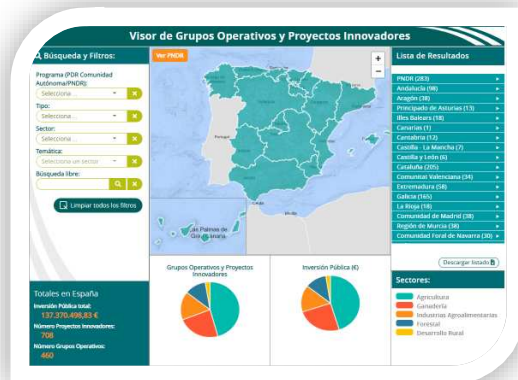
Visor de Grupos Operativos y Proyectos Innovadores

Búsqueda y Filtros:

Programa (PDR Comunidad Autónoma/PNDR):
Selecciona...

Tipo:
Selecciona...

Sector:
Selecciona...

Temática:
Selecciona un sector

Búsqueda libre:

Limpiar todos los filtros

Totales en España
Inversión Pública total:
137.370.498,83 €
Número Proyectos Innovadores:
708
Número Grupos Operativos:
460

Ver PNDR
+
−
Las Palmas de Gran Canaria

Grupos Operativos y Proyectos Innovadores

Inversión Pública (€)

Lista de Resultados
PNDR (283)
Andalucía (98)
Aragón (38)
Principado de Asturias (13)
Illes Balears (18)
Canarias (1)
Cantabria (12)
Castilla - La Mancha (7)
Castilla y León (6)
Cataluña (205)
Comunitat Valenciana (34)
Extremadura (58)
Galicia (165)
La Rioja (18)
Comunidad de Madrid (38)
Región de Murcia (38)
Comunidad Foral de Navarra (30)

Descargar listado

Sectores:
Agricultura
Ganadería
Industrias Agroalimentarias
Forestal
Desarrollo Rural